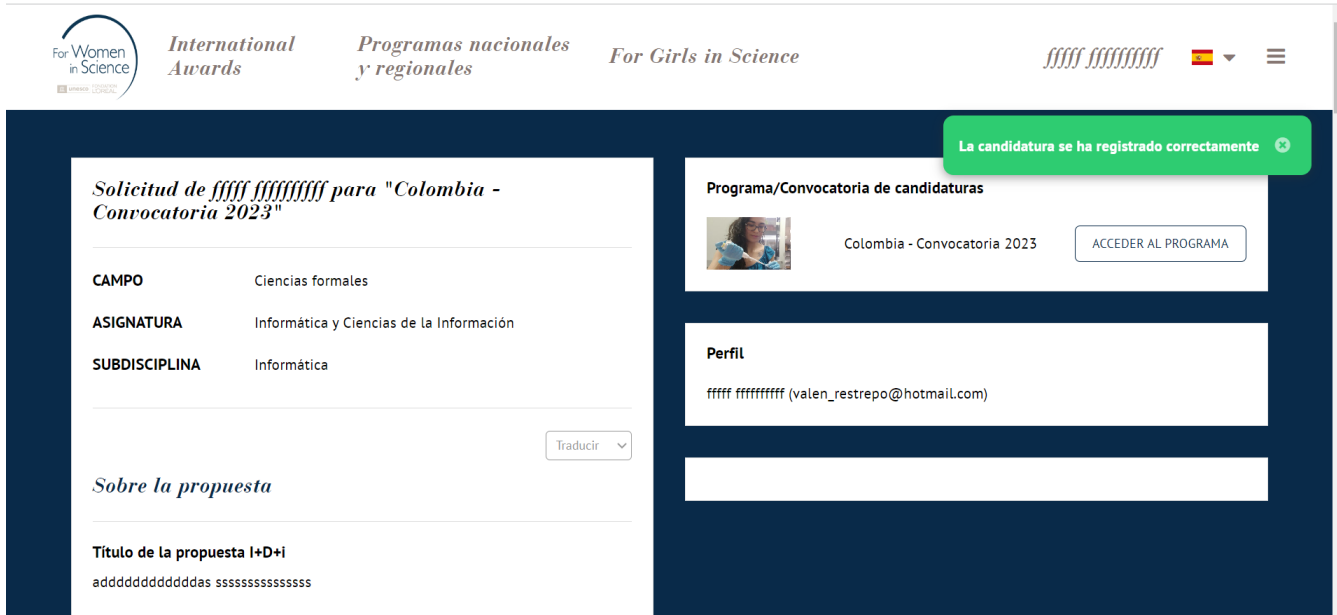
For Women in Science

International Awards

Programas nacionales y regionales

For Girls in Science

fffff ffffffffff

La candidatura se ha registrado correctamente

Solicitud de fffff ffffffffff para "Colombia - Convocatoria 2023"

CAMPO Ciencias formales

ASIGNATURA Informática y Ciencias de la Información

SUBDISCIPLINA Informática

Traducir

Sobre la propuesta

Título de la propuesta I+D+i

adddddddddddddas sssssssssssssss

Programa/Convocatoria de candidaturas

Colombia - Convocatoria 2023

ACCEDER AL PROGRAMA

Perfil

fffff ffffffffff (valen_restrepo@hotmail.com)